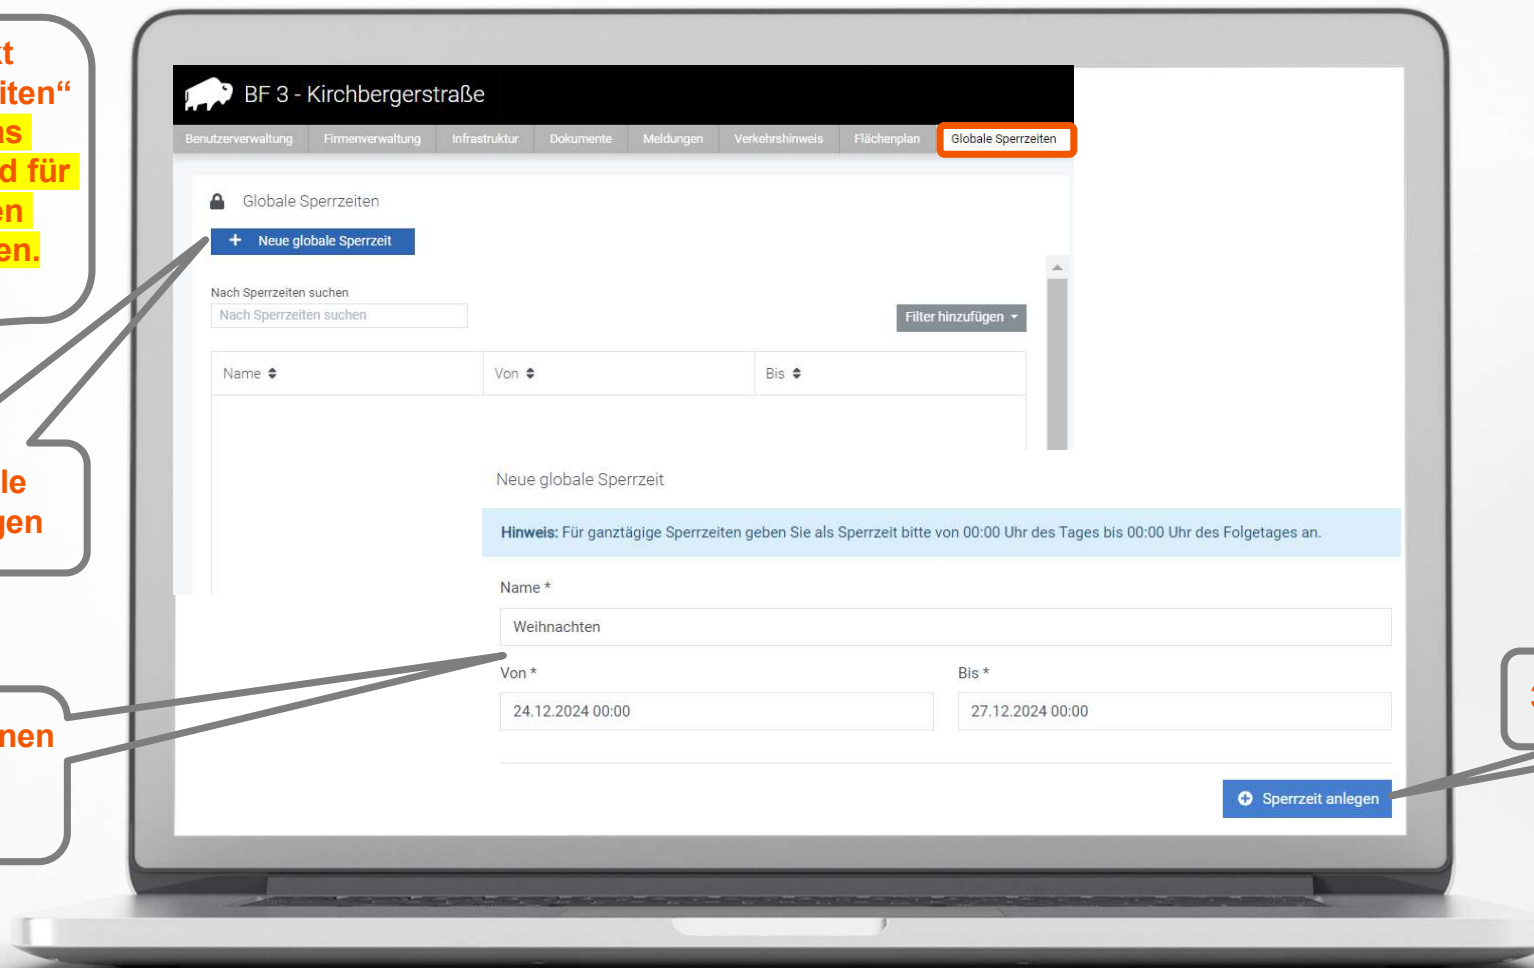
t
iten“
ns
d für
en
en.

le
gen

nen

BF 3 - Kirchbergerstraße

Benutzerverwaltung | Firmenverwaltung | Infrastruktur | Dokumente | Meldungen | Verkehrshinweis | Flächenplan | Globale Sperrzeiten

Globale Sperrzeiten

+ Neue globale Sperrzeit

Nach Sperrzeiten suchen

Nach Sperrzeiten suchen

Filter hinzufügen

| Name | Von | Bis |
|---|---|---|

Neue globale Sperrzeit

Hinweis: Für ganztägige Sperrzeiten geben Sie als Sperrzeit bitte von 00:00 Uhr des Tages bis 00:00 Uhr des Folgetages an.

Name *

Weihnachten

Von *

24.12.2024 00:00

Bis *

27.12.2024 00:00

Sperrzeit anlegen